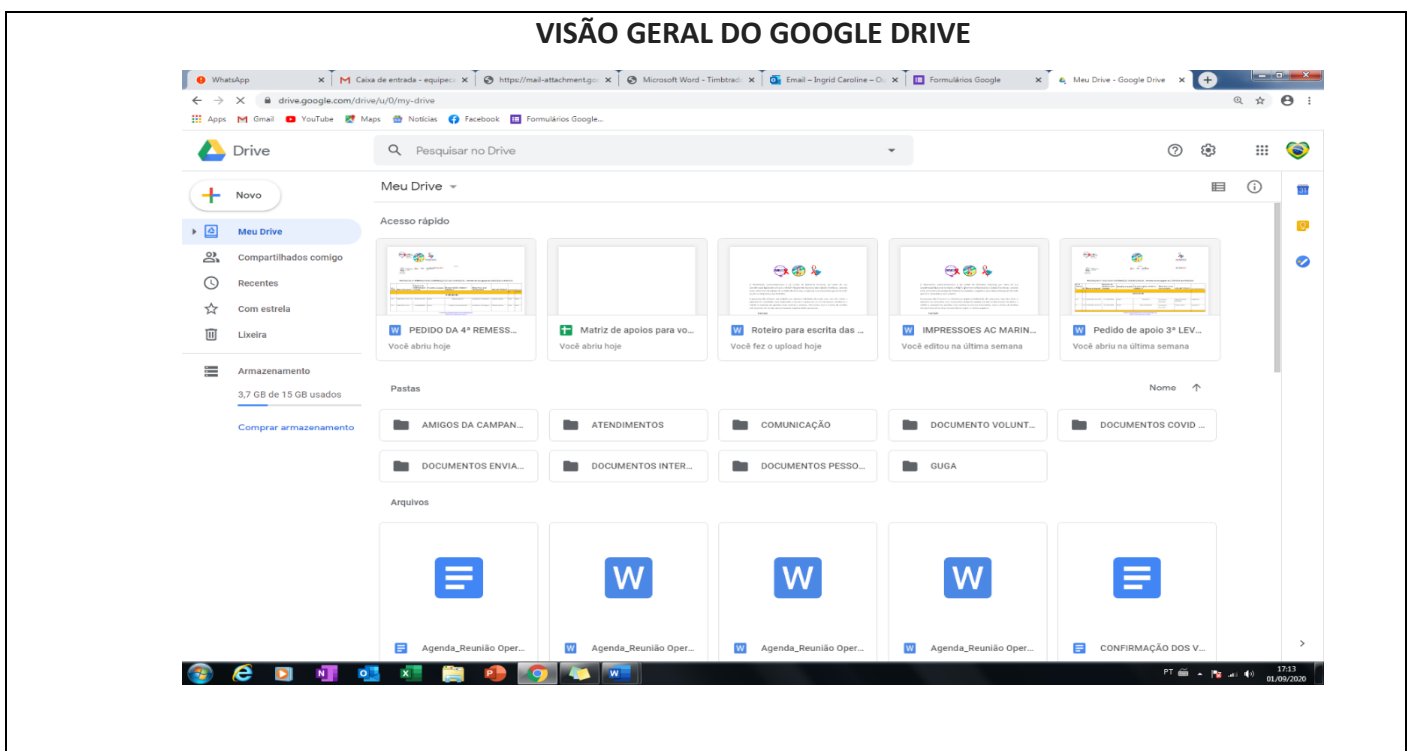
VISÃO GERAL DO GOOGLE DRIVE

WhatsApp
Caixa de entrada - equipec
https://mail-attachment.go
Microsoft Word - Timbtrad
Email – Ingrid Caroline – Ou
Formulários Google
Meu Drive - Google Drive

drive.google.com/drive/u/0/my-drive

Apps Gmail YouTube Maps Notícias Facebook Formulários Google...

Drive
Pesquisar no Drive

Novo
Meu Drive
Compartilhados comigo
Recentes
Com estrela
Lixeira
Armazenamento
3,7 GB de 15 GB usados
Comprar armazenamento

Meu Drive

Acesso rápido

PEDIDO DA 4ª REMESS...
Você abriu hoje

Matriz de apoios para vo...
Você abriu hoje

Roteiro para escrita das ...
Você fez o upload hoje

IMPRESSOES AC MARIN...
Você editou na última semana

Pedido de apoio 3ª LEV...
Você abriu na última semana

Pastas
Nome

AMIGOS DA CAMPAN...
ATENDIMENTOS
COMUNICAÇÃO
DOCUMENTO VOLUNT...
DOCUMENTOS COVID ...
DOCUMENTOS ENVIA...
DOCUMENTOS INTER...
DOCUMENTOS PESSO...
GUGA

Arquivos

Agenda_Reunião Oper...
Agenda_Reunião Oper...
Agenda_Reunião Oper...
Agenda_Reunião Oper...
CONFIRMAÇÃO DOS V...

PT
17:13
01/09/2020